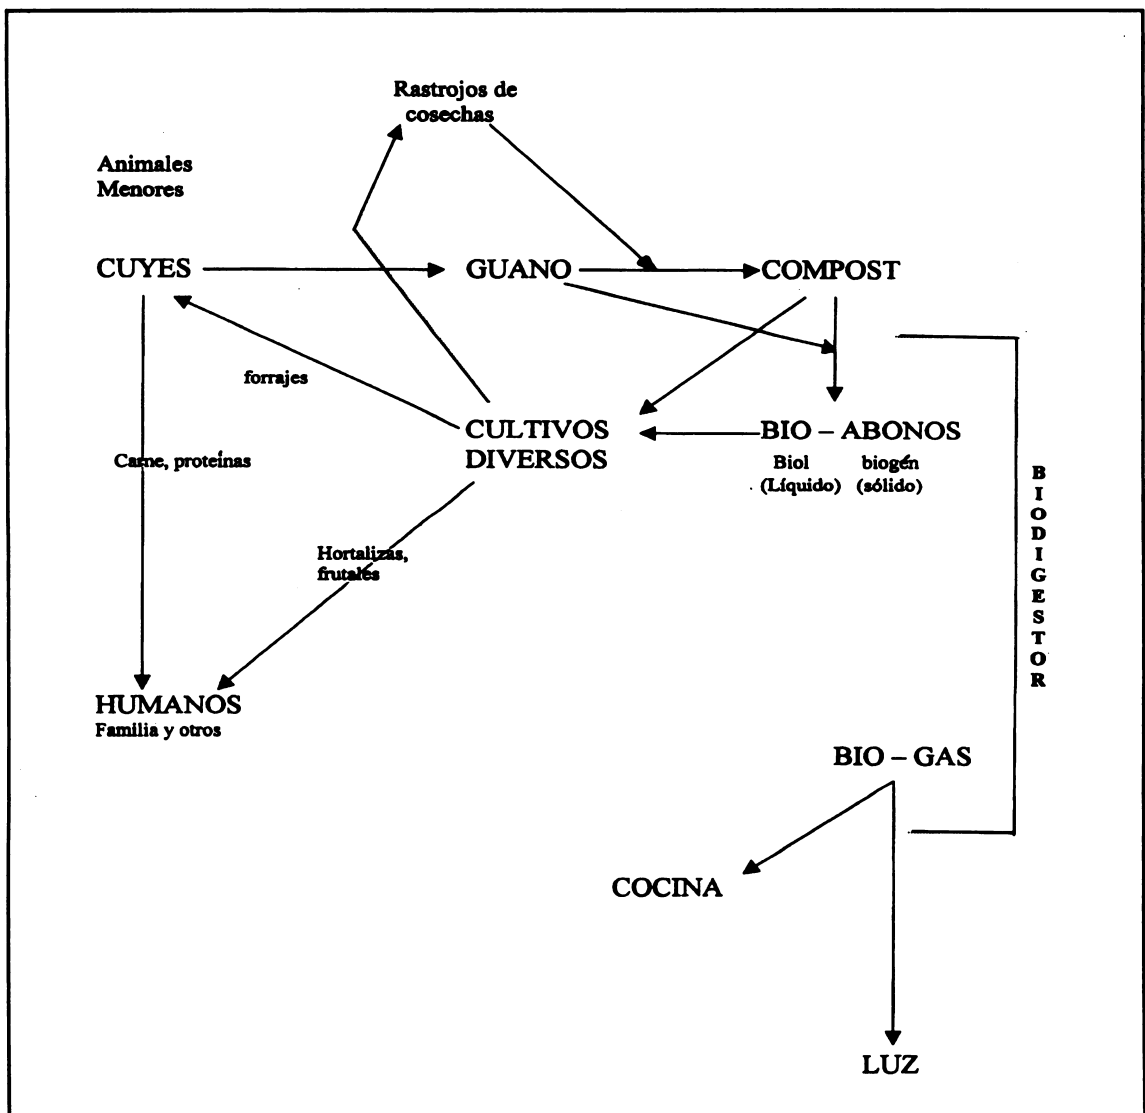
Rastrojos de cosechas

Animales Menores

CUYES

GUANO

COMPOST

forrajes

CULTIVOS DIVERSOS

BIO – ABONOS

Biol (Líquido)

biogén (sólido)

Carne, proteinas

Hortalizas, frutales

BIODIGESTOR

HUMANOS
Familia y otros

BIO – GAS

COCINA

LUZ